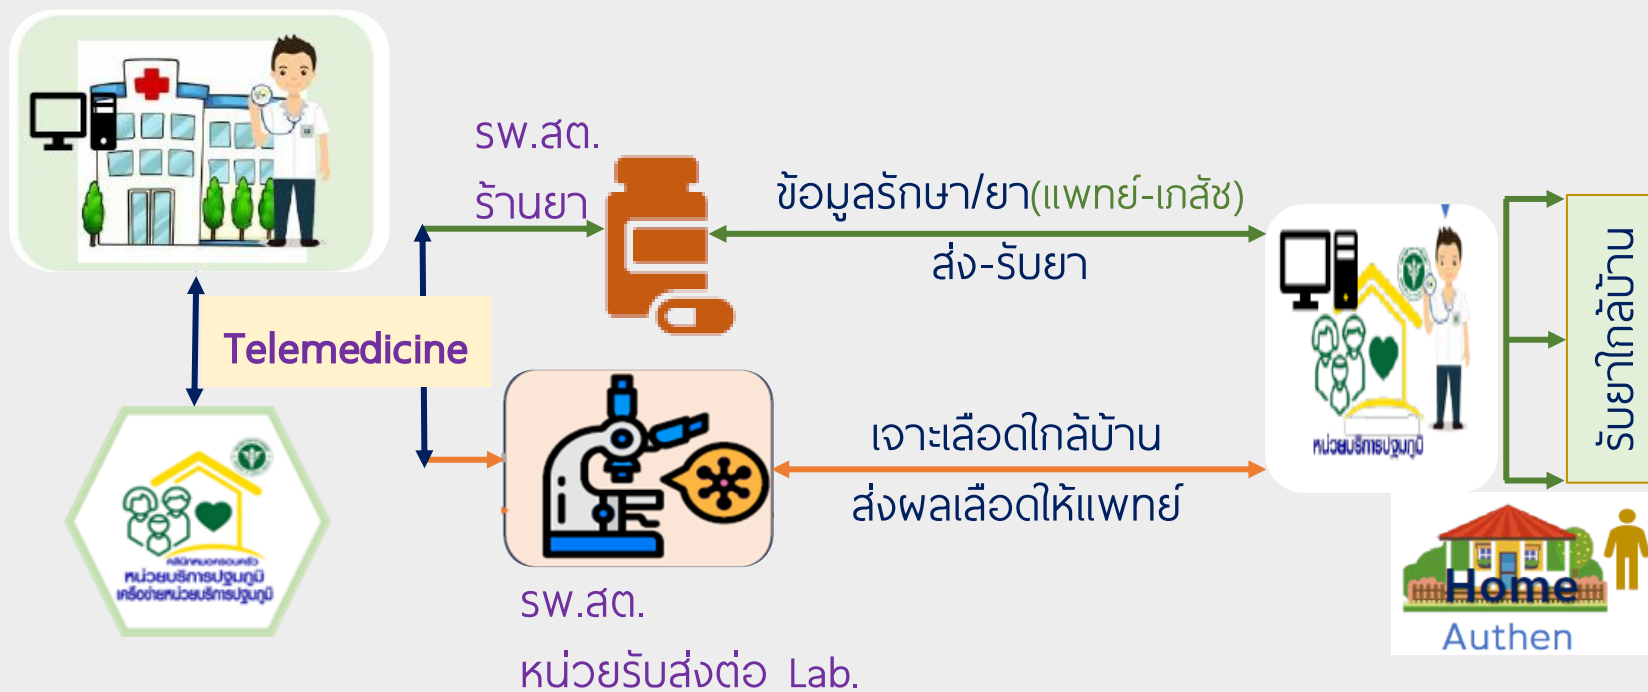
รพ.สต.
ร้านยา

ข้อมูลรักษา/ยา(แพทย์-เภสัช)
ส่ง-รับยา

Telemedicine

คลินิกหมอครอบครัว
หน่วยบริการปฐมภูมิ
เครือข่ายหน่วยบริการปฐมภูมิ

เจาะเลือดใกล้บ้าน
ส่งผลเลือดให้แพทย์

หน่วยบริการปฐมภูมิ

รับยาใกล้บ้าน

Home
Authen

รพ.สต.
หน่วยรับส่งต่อ Lab.